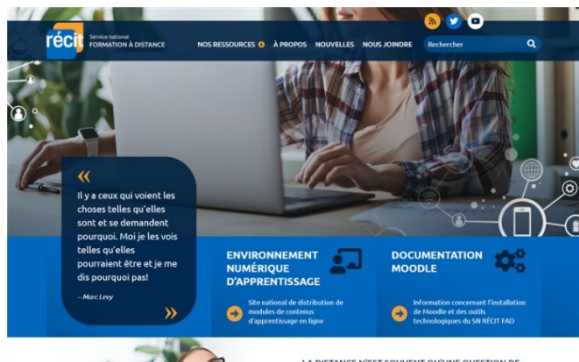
récit Service national FORMATION À DISTANCE

NOS RESSOURCES À PROPOS NOUVELLES NOUS JOINDRE Rechercher

«

Il y a ceux qui voient les choses telles qu'elles sont et se demandent pourquoi. Moi je les vois telles qu'elles pourraient être et je me dis pourquoi pas!

– Marc Levy

»

ENVIRONNEMENT NUMÉRIQUE D'APPRENTISSAGE

Site national de distribution de modules de contenus d'apprentissage en ligne

DOCUMENTATION MOODLE

Information concernant l'installation de Moodle et des outils technologiques du SN RÉCIT FAD

LA DISTANCE N'EST SOUVENT QU'UNE QUESTION DE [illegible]